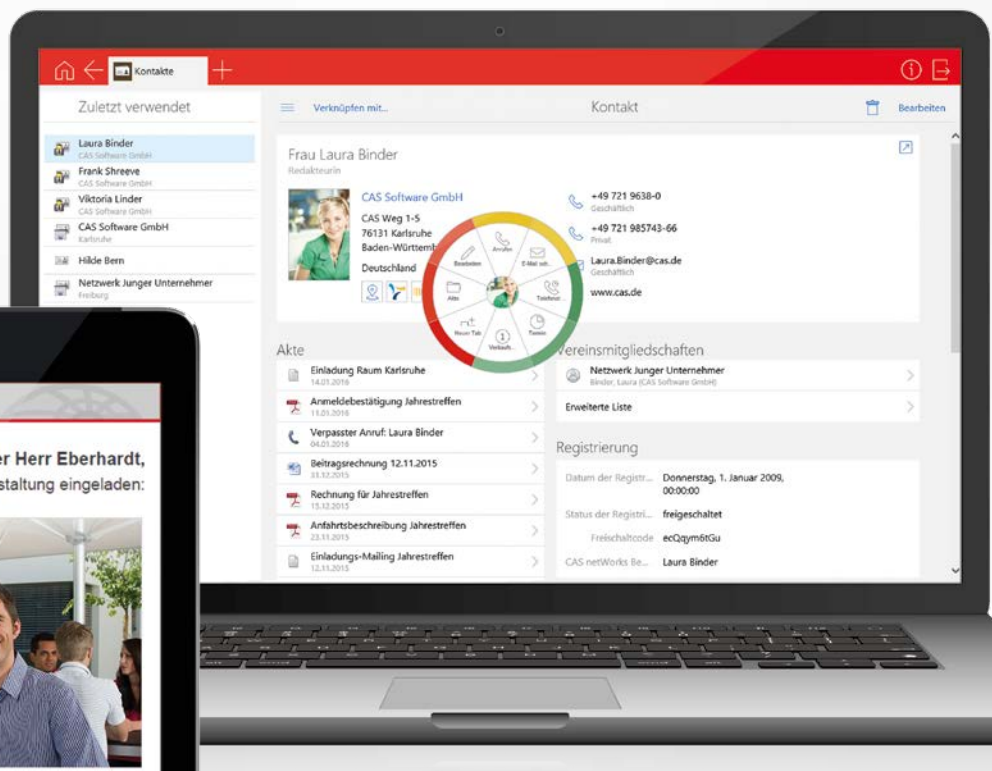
Kontakte

Zuletzt verwendet

Laura Binder
CAS Software GmbH

Frank Shreeve
CAS Software GmbH

Viktoria Linder
CAS Software GmbH

CAS Software GmbH
Karlsruhe

Hilde Bern

Netzwerk Junger Unternehmer
Freiburg

Verknüpfen mit...

Kontakt

Bearbeiten

Frau Laura Binder
Redakteurin

CAS Software GmbH
CAS Weg 1-5
76131 Karlsruhe
Baden-Württemb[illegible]
Deutschland

+49 721 9638-0
Geschäftlich

+49 721 985743-66
Privat

Laura.Binder@cas.de
Geschäftlich

www.cas.de

Bearbeiten
Anrufen
E-Mail sch...
Telefonat
Termin
Verlauft...
Neuer Tab
Akte

Akte

Einladung Raum Karlsruhe
14.01.2016

Anmeldebestätigung Jahrestreffen
11.01.2016

Verpasster Anruf: Laura Binder
04.01.2016

Beitragsrechnung 12.11.2015
23.12.2015

Rechnung für Jahrestreffen
15.12.2015

Anfahrtsbeschreibung Jahrestreffen
23.11.2015

Einladungs-Mailing Jahrestreffen
12.11.2015

Vereinsmitgliedschaften

Netzwerk Junger Unternehmer
Binder, Laura (CAS Software GmbH)

Erweiterte Liste

Registrierung

Datum der Registr... Donnerstag, 1. Januar 2009, 00:00:00

Status der Registri... freigeschaltet

Freischaltcode ecQqym6tGu

CAS netWorks Be... Laura Binder

er Herr Eberhardt,
staltung eingeladen: